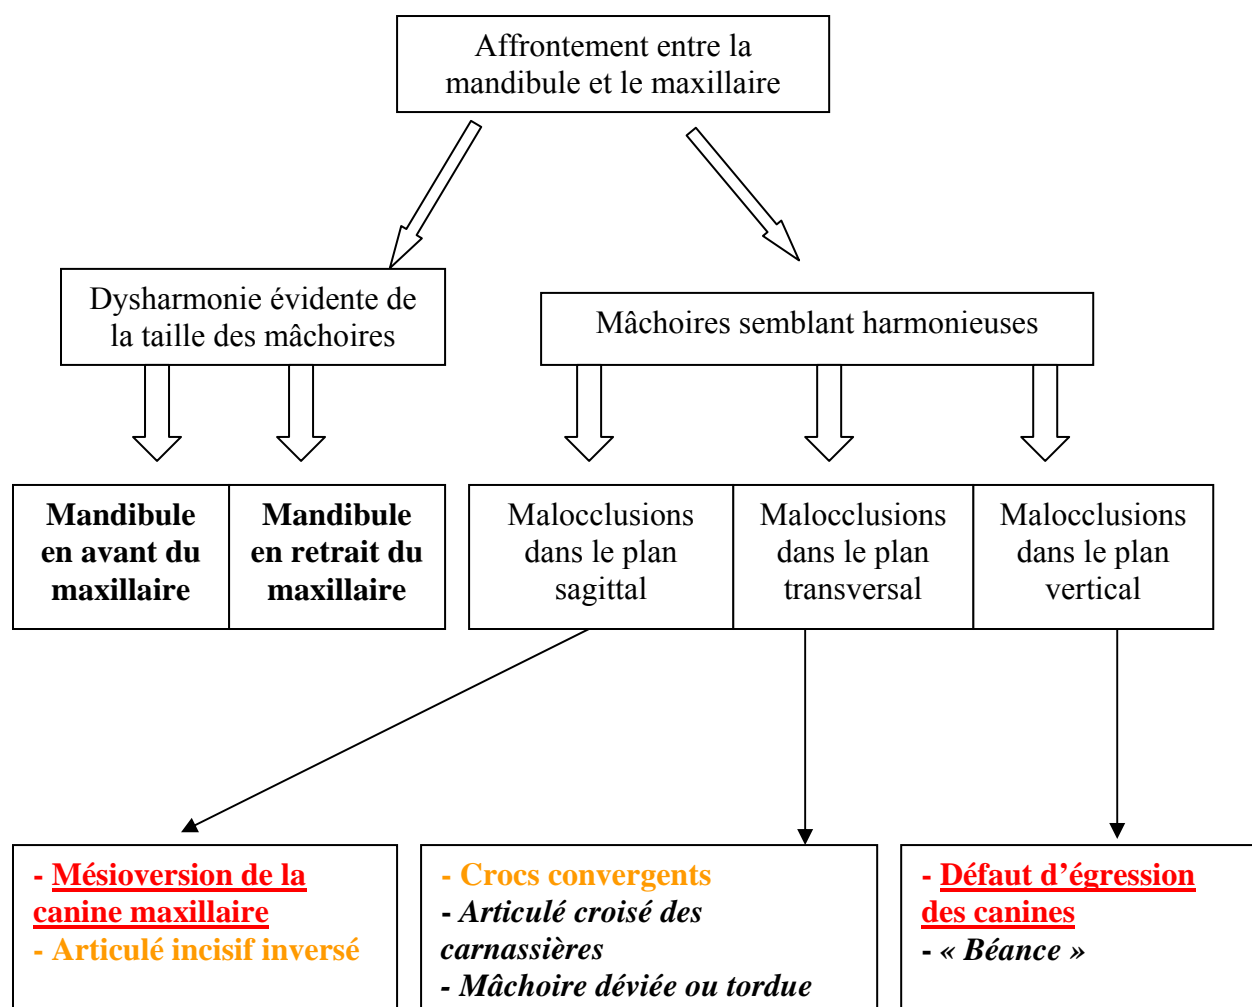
Affrontement entre la mandibule et le maxillaire

Dysharmonie évidente de la taille des mâchoires

Mâchoires semblant harmonieuses

**Mandibule en avant du maxillaire**

**Mandibule en retrait du maxillaire**

Malocclusions dans le plan sagittal

Malocclusions dans le plan transversal

Malocclusions dans le plan vertical

- Mésioversion de la canine maxillaire
- Articulé incisif inversé

- Crocs convergents
- *Articulé croisé des carnassières*
- *Mâchoire déviée ou tordue*

- Défaut d'égression des canines
- « *Béance* »